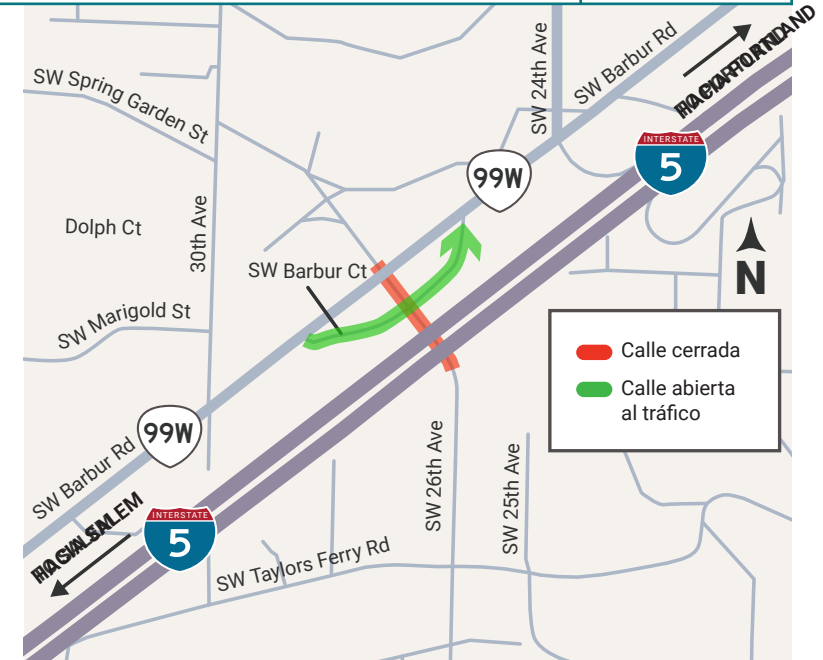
SW Spring Garden St
SW 24th Ave
SW Barbur Rd
HACIA PORTLAND
99W
INTERSTATE
5
Dolph Ct
30th Ave
N
SW Barbur Ct
SW Marigold St
Calle cerrada
Calle abierta al tráfico
SW Barbur Rd
99W
SW 26th Ave
SW 25th Ave
HACIA SALEM
INTERSTATE
5
SW Taylors Ferry Rd